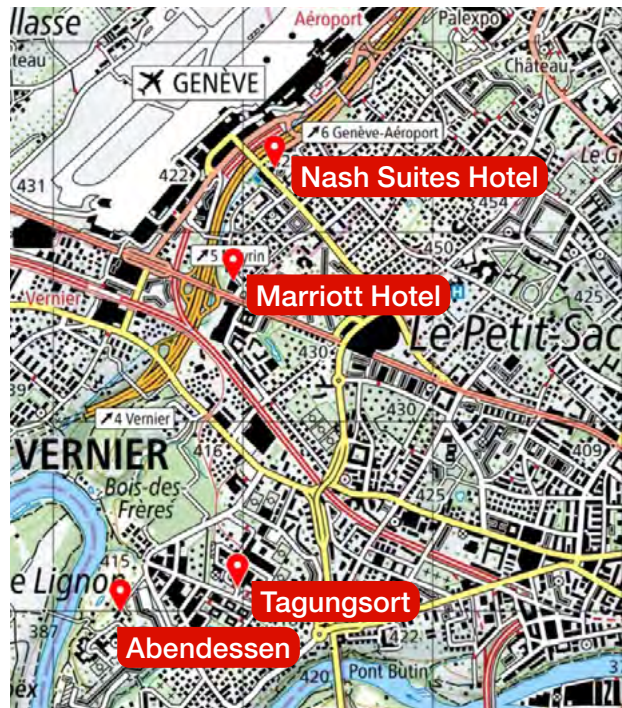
llasse
teau
Aéroport
Palexpo
Château
GENÈVE
6 Genève-Aéroport
Le G
431
422
Nash Suites Hotel
454
450
5 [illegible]rin
Marriott Hotel
425
Vernier
Le Petit-Sac
430
39
430
4 Vernier
409
VERNIER
416
Bois-des Frères
425
415
e Ligno
Tagungsort
387
Abendessen
422
420
Pont Butin
ex